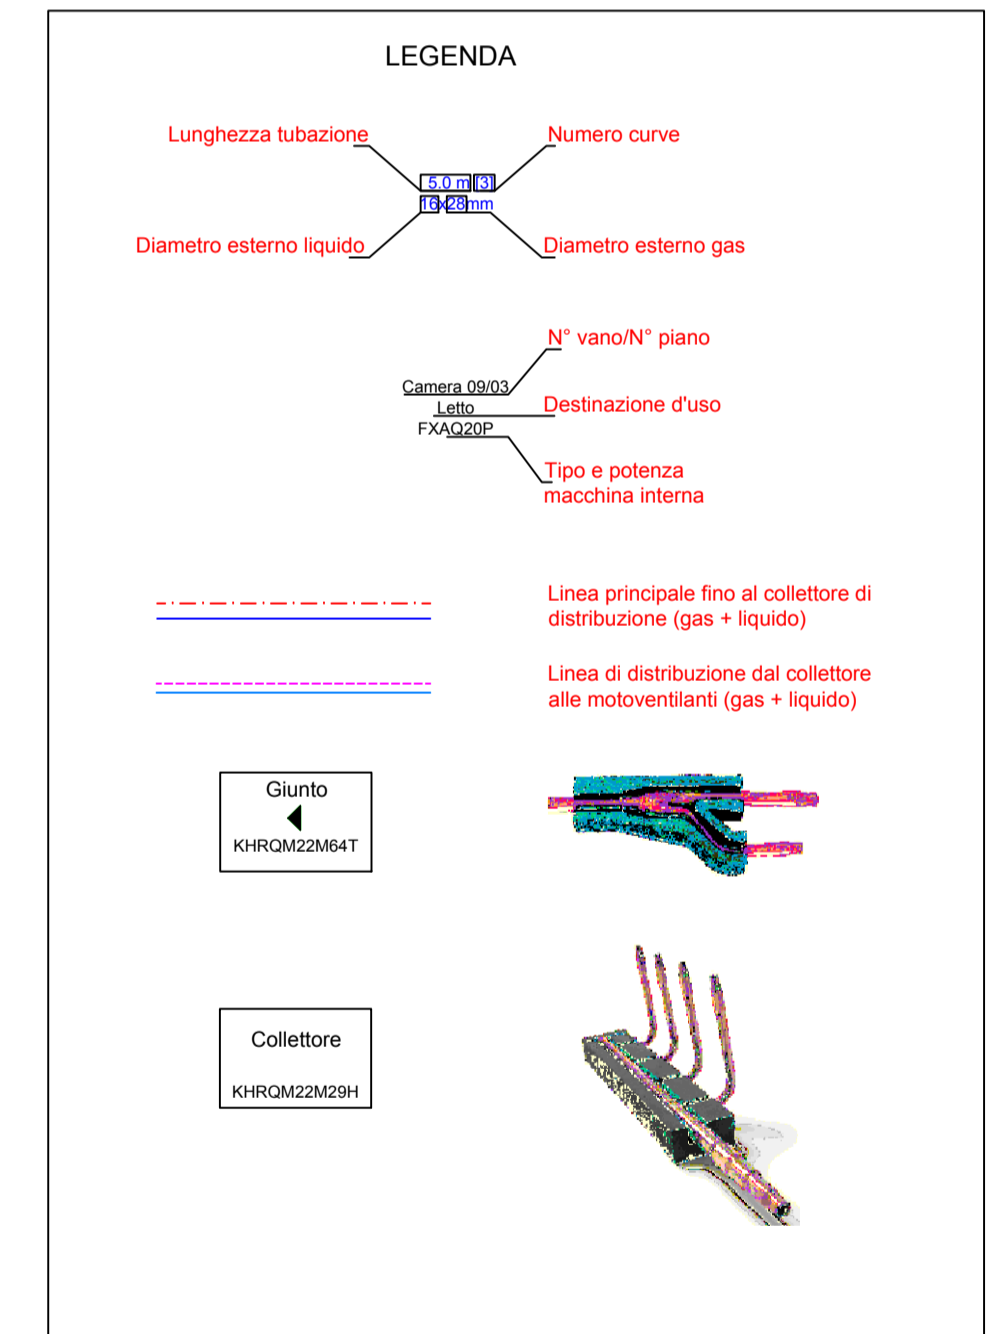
LEGENDA

Lunghezza tubazione

Numero curve

5.0 m [3]
16x28mm

Diametro esterno liquido

Diametro esterno gas

N° vano/N° piano

Camera 09/03
Letto
FXAQ20P

Destinazione d'uso

Tipo e potenza macchina interna

Linea principale fino al collettore di distribuzione (gas + liquido)

Linea di distribuzione dal collettore alle motoventilanti (gas + liquido)

Giunto
KHRQM22M64T

Collettore
KHRQM22M29H